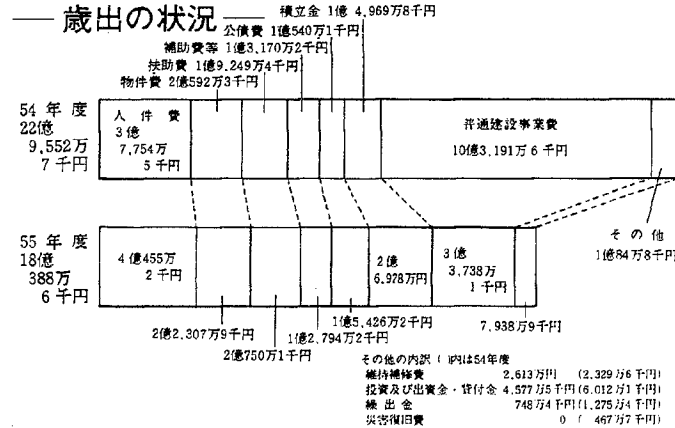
— 歳出の状況 —

積立金 1億 4,969万8千円
公債費 1億540万1千円
補助費等 1億3,170万2千円
扶助費 1億9,249万4千円
物件費 2億592万3千円

54 年 度
22億
9,552万
7 千円

人 件 費
3 億
7,754万
5 千円

普通建設事業費
10億3,191万 6 千円

55 年 度
18億
388万
6 千円

4 億455万
2 千円

2億
6,928万円

3 億
3,738万
1 千円

その 他
1億84万8千円

2億2,307万9千円
2億750万1千円
1億2,794万2千円
1億5,426万2千円
7,938万9千円

その他の内訳 ( )内は54年度
維持補修費 2,613万円 (2,329万6千円)
投資及び出資金・貸付金 4,577万5千円 (6,012万1千円)
繰 出 金 748万4千円 (1,275万4千円)
災害復旧費 0 ( 467万7千円)